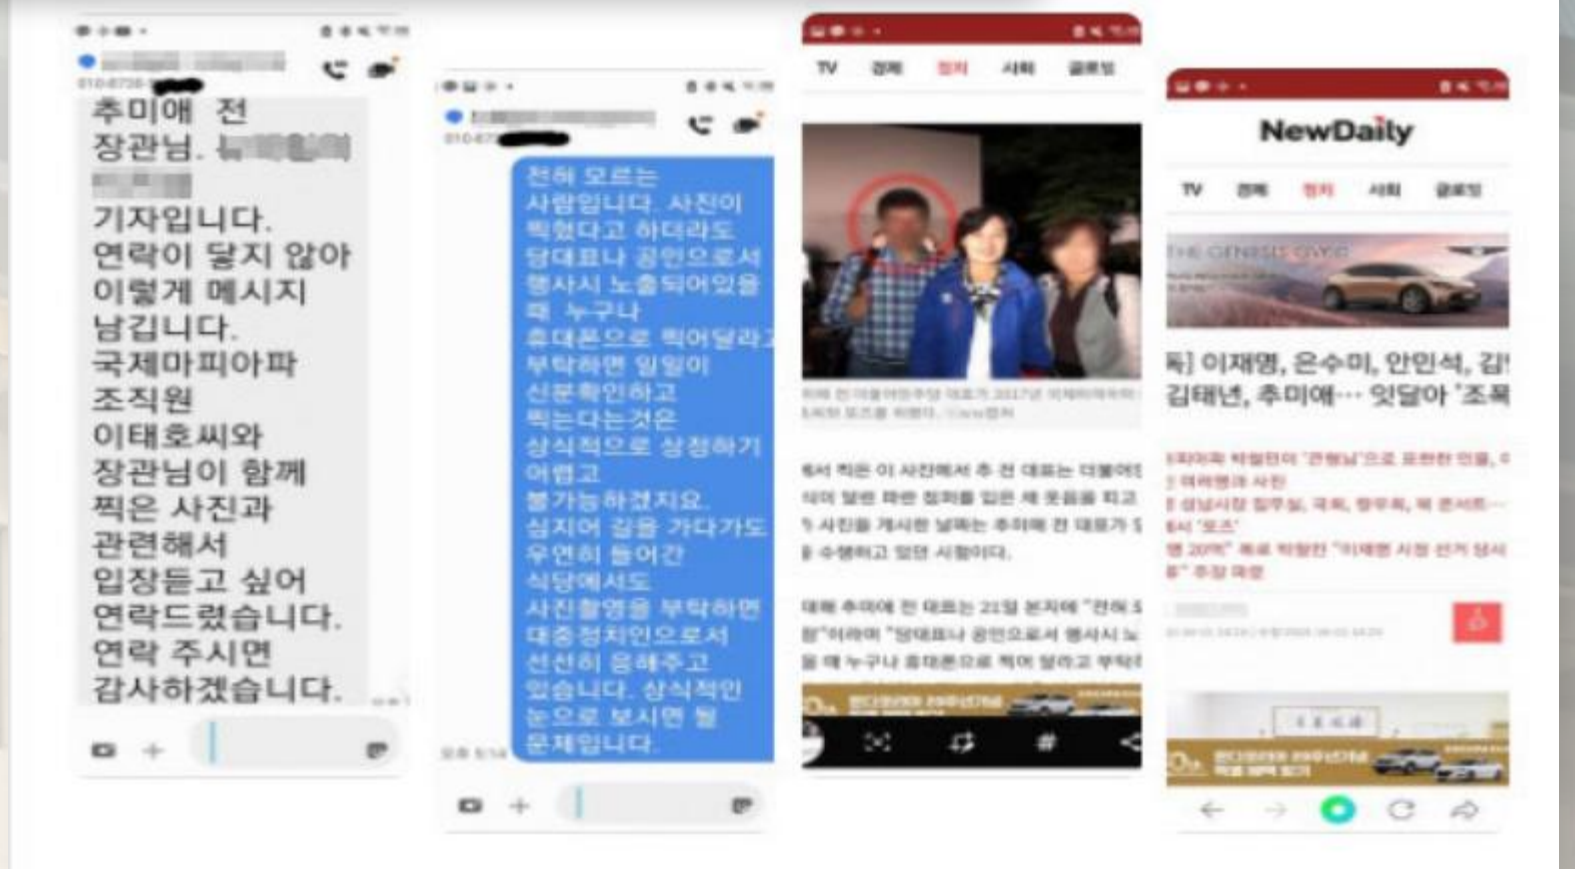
추미애 전 장관님. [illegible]
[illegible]
기자입니다.
연락이 닿지 않아
이렇게 메시지
남깁니다.
국제마피아파
조직원
이태호씨와
장관님이 함께
찍은 사진과
관련해서
입장듣고 싶어
연락드렸습니다.
연락 주시면
감사하겠습니다.

전혀 모르는
사람입니다. 사진이
찍혔다고 하더라도
당대표나 공인으로서
행사시 노출되어있을
때 누구나
휴대폰으로 찍어달라고
부탁하면 일일이
신분확인하고
찍는다는것은
상식적으로 상정하기
어렵고
불가능하겠지요.
심지어 길을 가다가도
우연히 들어간
식당에서도
사진촬영을 부탁하면
대중정치인으로서
선선히 응해주고
있습니다. 상식적인
눈으로 보시면 될
문제입니다.

TV 경제 정치 사회 글로벌

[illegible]

NewDaily
TV 경제 정치 사회 글로벌
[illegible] 이재명, 은수미, 안민석, 김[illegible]
김태년, 추미애… 잇달아 '조폭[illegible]
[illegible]